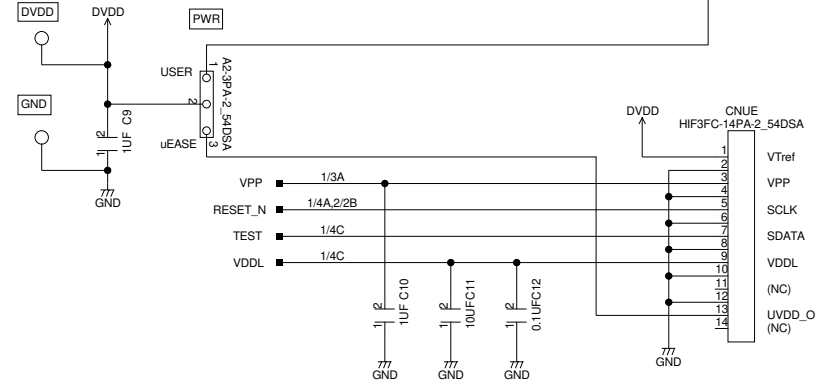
DVDD
DVDD
PWR
GND
USER
1
2
3
A2-3PA-2_54DSA
uEASE
2
1
1UF C9
GND
DVDD
CNUE
HIF3FC-14PA-2_54DSA
VPP
1/3A
RESET_N
1/4A,2/2B
TEST
1/4C
VDDL
1/4C
1
2
3
4
5
6
7
8
9
10
11
12
13
14
VTref
VPP
SCLK
SDATA
VDDL
(NC)
UVDD_O
(NC)
2
1
1UF C10
2
1
10UFC11
2
1
0.1UFC12
GND
GND
GND
GND